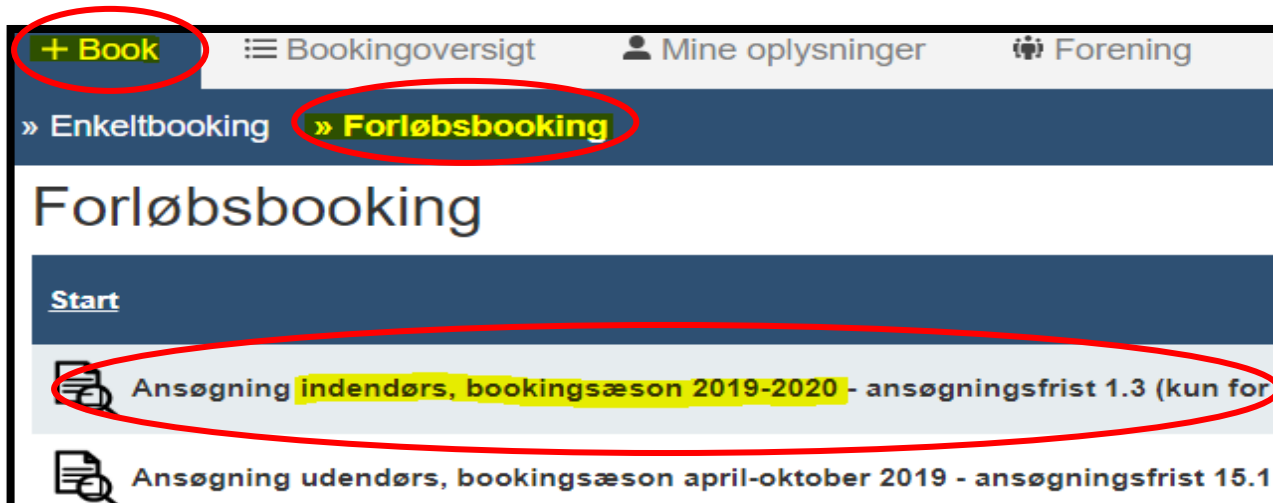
+ Book
Bookingoversigt
Mine oplysninger
Forening

» Enkeltbooking
» Forløbsbooking

Forløbsbooking

Start

Ansøgning indendørs, bookingsæson 2019-2020 - ansøgningsfrist 1.3 (kun for

Ansøgning udendørs, bookingsæson april-oktober 2019 - ansøgningsfrist 15.1